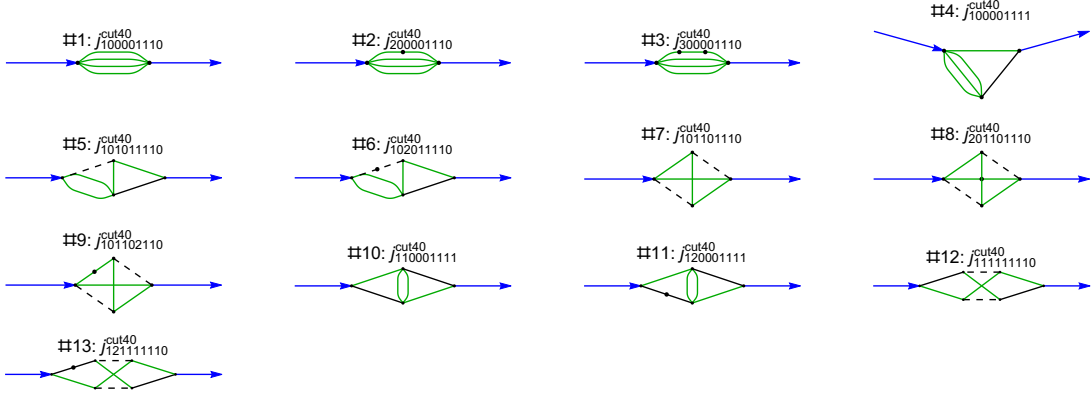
#1: $j^{\text{cut40}}_{100001110}$

#2: $j^{\text{cut40}}_{200001110}$

#3: $j^{\text{cut40}}_{300001110}$

#4: $j^{\text{cut40}}_{100001111}$

#5: $j^{\text{cut40}}_{101011110}$

#6: $j^{\text{cut40}}_{102011110}$

#7: $j^{\text{cut40}}_{101101110}$

#8: $j^{\text{cut40}}_{201101110}$

#9: $j^{\text{cut40}}_{101102110}$

#10: $j^{\text{cut40}}_{110001111}$

#11: $j^{\text{cut40}}_{120001111}$

#12: $j^{\text{cut40}}_{111111110}$

#13: $j^{\text{cut40}}_{121111110}$